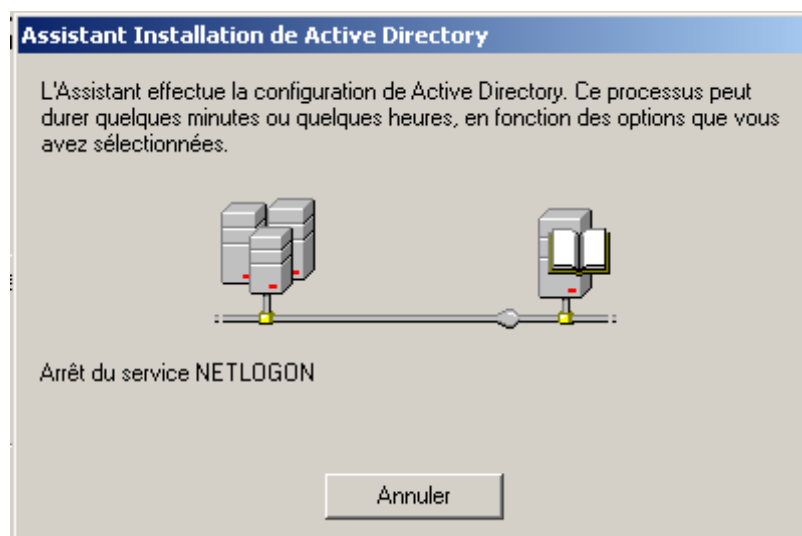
Assistant Installation de Active Directory

L'Assistant effectue la configuration de Active Directory. Ce processus peut durer quelques minutes ou quelques heures, en fonction des options que vous avez sélectionnées.

Arrêt du service NETLOGON

Annuler